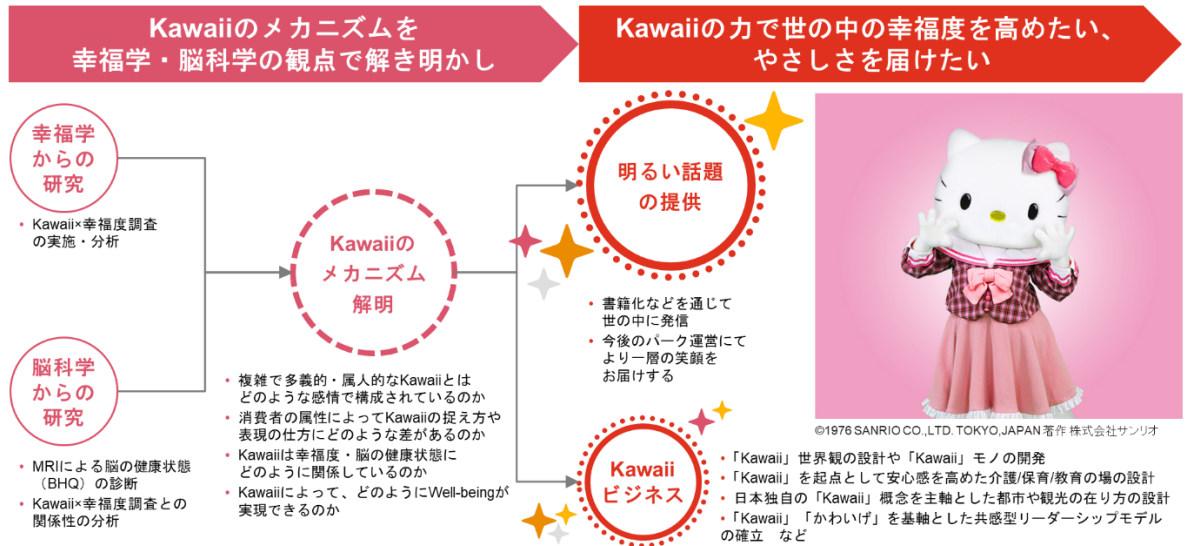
Kawaiiのメカニズムを
幸福学・脳科学の観点で解き明かし

Kawaiiの力で世の中の幸福度を高めたい、
やさしさを届けたい

幸福学
からの
研究

• Kawaii×幸福度調査の実施・分析

脳科学
からの
研究

• MRIによる脳の健康状態（BHQ）の診断
• Kawaii×幸福度調査との関係性の分析

Kawaiiの
メカニズム
解明

• 複雑で多義的・属人的なKawaiiとはどのような感情で構成されているのか
• 消費者の属性によってKawaiiの捉え方や表現の仕方にどのような差があるのか
• Kawaiiは幸福度・脳の健康状態にどのように関係しているのか
• Kawaiiによって、どのようにWell-beingが実現できるのか

明るい話題
の提供

• 書籍化などを通じて世の中に発信
• 今後のパーク運営にてより一層の笑顔をお届けする

Kawaii
ビジネス

• 「Kawaii」世界観の設計や「Kawaii」モノの開発
• 「Kawaii」を起点として安心感を高めた介護/保育/教育の場の設計
• 日本独自の「Kawaii」概念を主軸とした都市や観光の在り方の設計
• 「Kawaii」「かわいげ」を基軸とした共感型リーダーシップモデルの確立　など

©1976 SANRIO CO.,LTD. TOKYO,JAPAN 著作 株式会社サンリオ